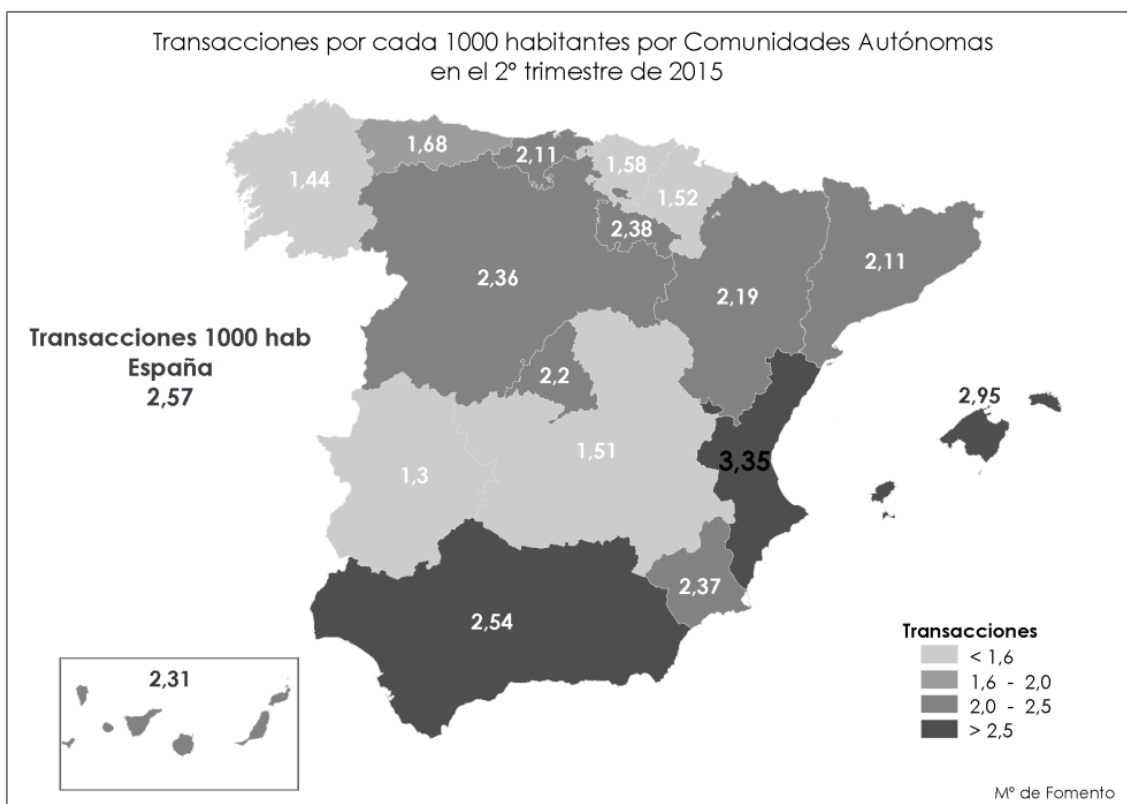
Transacciones por cada 1000 habitantes por Comunidades Autónomas en el 2º trimestre de 2015

1,68
2,11
1,58
1,44
1,52
2,38
2,36
2,11
2,19

Transacciones 1000 hab
España
2,57

2,2
2,95
1,51
3,35
1,3
2,37
2,54
2,31

Transacciones
< 1,6
1,6 - 2,0
2,0 - 2,5
> 2,5

Mº de Fomento